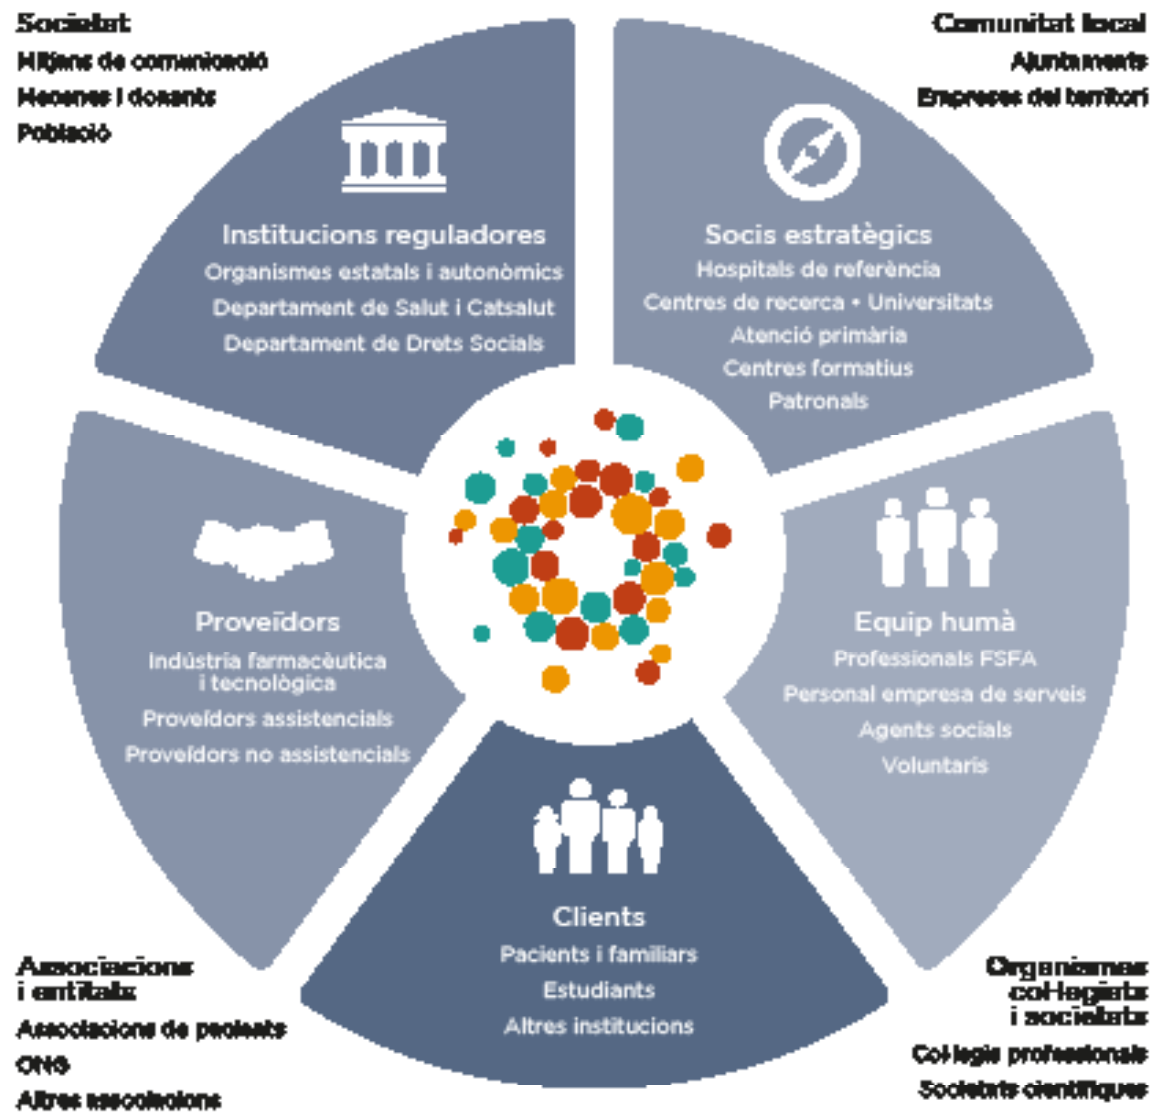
Societat
Mitjans de comunicació
Mecenes i donants
Població

Comunitat local
Ajuntaments
Empreses del territori

Institucions reguladores
Organismes estatals i autonòmics
Departament de Salut i Catsalut
Departament de Drets Socials

Socis estratègics
Hospitals de referència
Centres de recerca • Universitats
Atenció primària
Centres formatius
Patronals

Proveïdors
Indústria farmacèutica i tecnològica
Proveïdors assistencials
Proveïdors no assistencials

Equip humà
Professionals FSFA
Personal empresa de serveis
Agents socials
Voluntaris

Clients
Pacients i familiars
Estudiants
Altres institucions

Associacions i entitats
Associacions de pacients
ONG
Altres associacions

Organismes col·legiats i societats
Col·legis professionals
Societats científiques